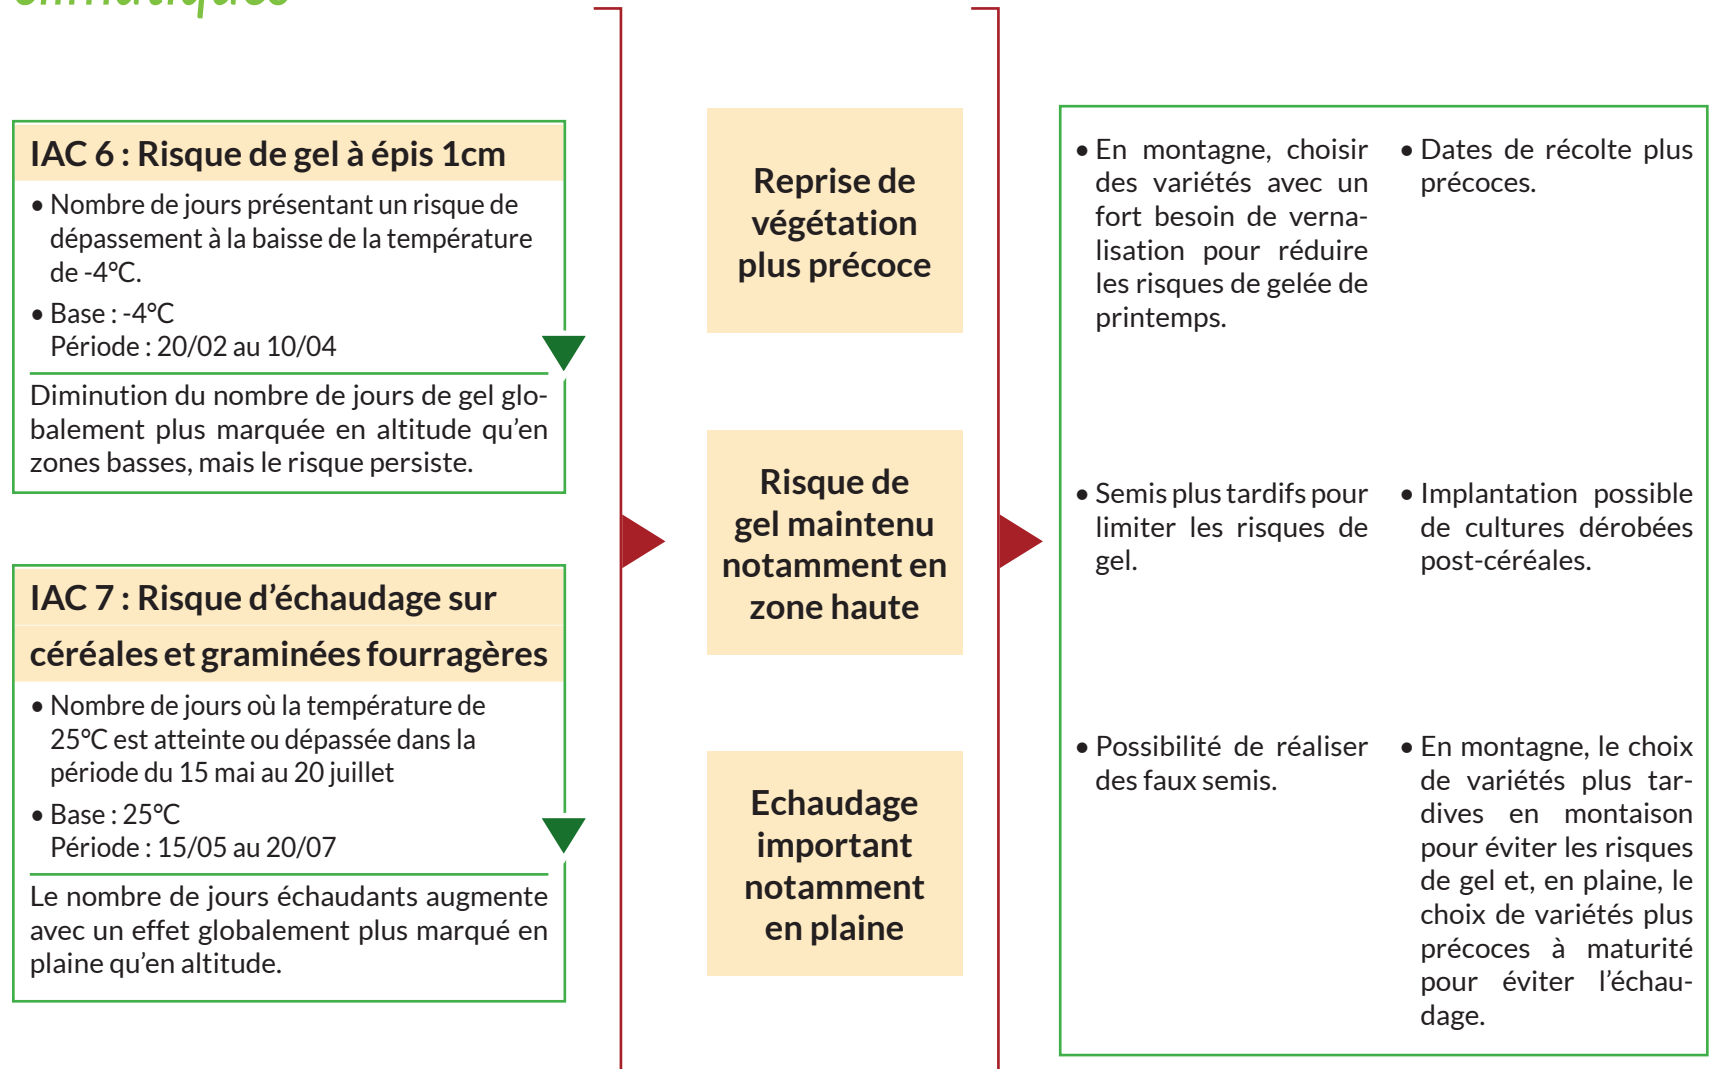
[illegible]

IAC 6 : Risque de gel à épis 1cm

• Nombre de jours présentant un risque de dépassement à la baisse de la température de -4°C.

• Base : -4°C
Période : 20/02 au 10/04

Diminution du nombre de jours de gel globalement plus marquée en altitude qu'en zones basses, mais le risque persiste.

IAC 7 : Risque d'échaudage sur céréales et graminées fourragères

• Nombre de jours où la température de 25°C est atteinte ou dépassée dans la période du 15 mai au 20 juillet

• Base : 25°C
Période : 15/05 au 20/07

Le nombre de jours échaudants augmente avec un effet globalement plus marqué en plaine qu'en altitude.

Reprise de végétation plus précoce

Risque de gel maintenu notamment en zone haute

Echaudage important notamment en plaine

• En montagne, choisir des variétés avec un fort besoin de vernalisation pour réduire les risques de gelée de printemps.

• Dates de récolte plus précoces.

• Semis plus tardifs pour limiter les risques de gel.

• Implantation possible de cultures dérobées post-céréales.

• Possibilité de réaliser des faux semis.

• En montagne, le choix de variétés plus tardives en montaison pour éviter les risques de gel et, en plaine, le choix de variétés plus précoces à maturité pour éviter l'échaudage.